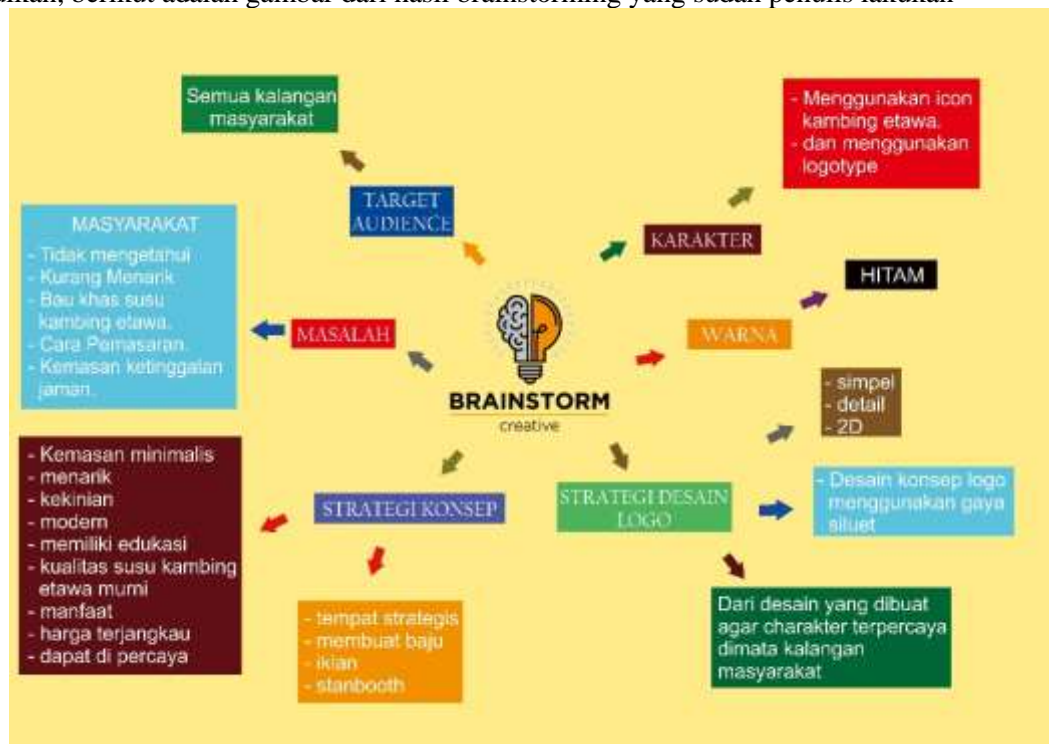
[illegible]

Semua kalangan masyarakat

TARGET AUDIENCE

- Menggunakan icon kambing etawa.
- dan menggunakan logotype

KARAKTER

MASYARAKAT
- Tidak mengetahui
- Kurang Menarik
- Bau khas susu kambing etawa.
- Cara Pemasaran.
- Kemasan ketinggalan jaman.

MASALAH

HITAM

WARNA

BRAINSTORM
creative

- simpel
- detail
- 2D

- Kemasan minimalis
- menarik
- kekinian
- modern
- memiliki edukasi
- kualitas susu kambing etawa murni
- manfaat
- harga terjangkau
- dapat di percaya

STRATEGI KONSEP

STRATEGI DESAIN LOGO

- Desain konsep logo menggunakan gaya siluet

- tempat strategis
- membuat baju
- iklan
- stanbooth

Dari desain yang dibuat agar charakter terpercaya dimata kalangan masyarakat